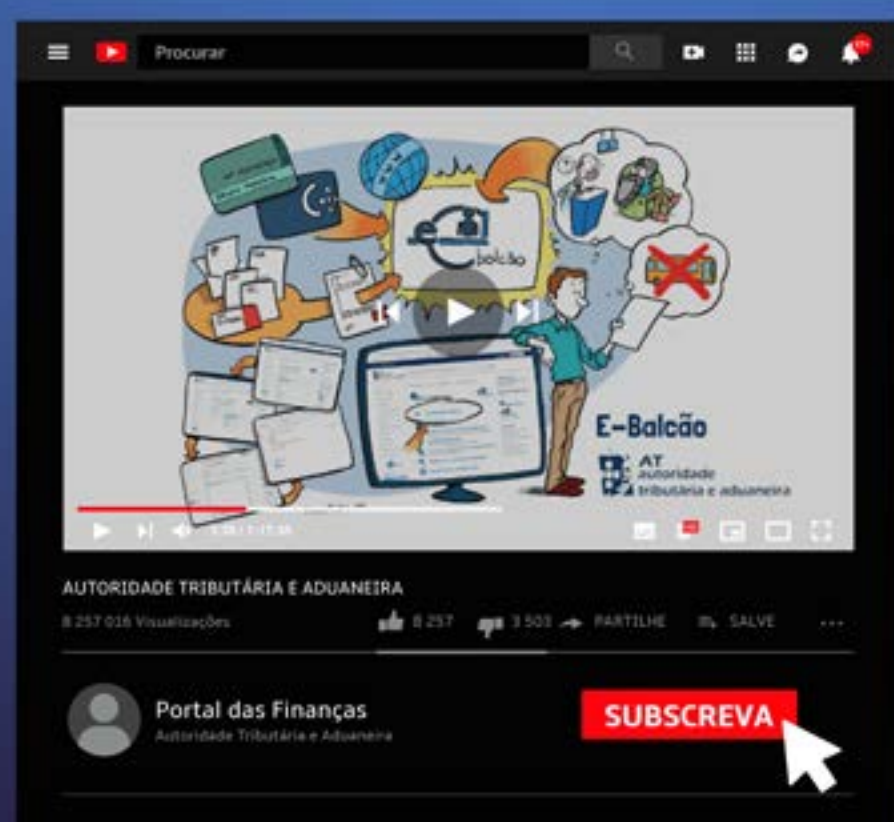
Procurar

9+

e balcão

E-Balcão

AT Autoridade tributária e aduaneira

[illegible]

AUTORIDADE TRIBUTÁRIA E ADUANEIRA

8 257 016 Visualizações

8 257

3 503

PARTILHE

SALVE

Portal das Finanças

Autoridade Tributária e Aduaneira

SUBSCREVA